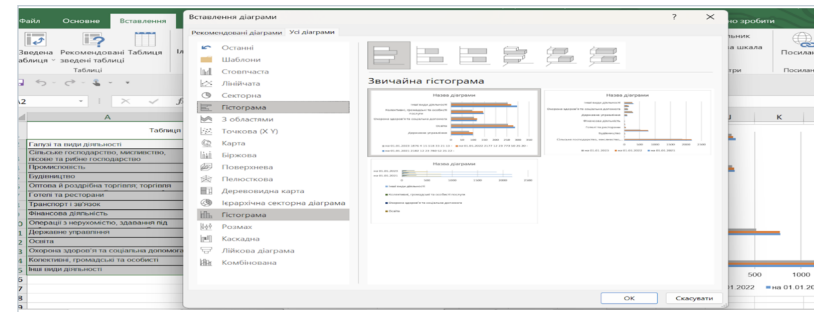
Файл Основне Вставлення

Зведена таблиця Рекомендовані зведені таблиці Таблиця

Таблиці

A2

A

Таблиця

Галузі та види діяльності
Сільське господарство, мисливство, лісове та рибне господарство
Промисловість
Будівництво
Оптова й роздрібна торгівля; торгівля
Готелі та ресторани
Транспорт і зв'язок
Фінансова діяльність
Операції з нерухомістю, здавання під
Державне управління
Освіта
Охорона здоров'я та соціальна допомога
Колективні, громадські та особисті
Інші види діяльності

Вставлення діаграми

? ×

Рекомендовані діаграми Усі діаграми

Останні
Шаблони
Стовпчаста
Лінійчата
Секторна
Гістограма
З областями
Точкова (X Y)
Карта
Біржова
Поверхнева
Пелюсткова
Деревовидна карта
Ієрархічна секторна діаграма
Гістограма
Розмах
Каскадна
Лійкова діаграма
Комбінована

Звичайна гістограма

Назва діаграми

Назва діаграми

Назва діаграми

OK Скасувати

но зробити

ьник

а шкала

три

Посилан

Посилан

J

K

500 1000

01 2022 на 01.01.20